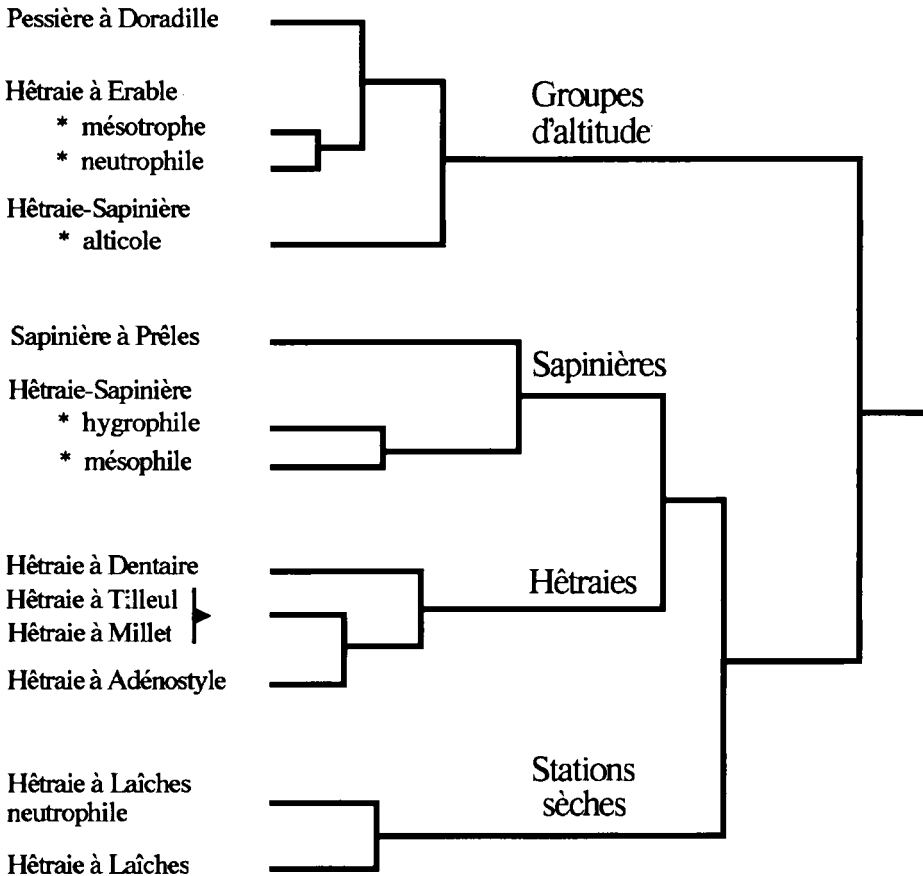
Pessière à Doradille

Hêtraie à Erable
* mésotrophe
* neutrophile

Hêtraie-Sapinière
* alticole

Groupes d'altitude

Sapinière à Prêles

Hêtraie-Sapinière
* hygrophile
* mésophile

Sapinières

Hêtraie à Dentaire
Hêtraie à Tilleul
Hêtraie à Millet

Hêtraie à Adénostyle

Hêtraies

Hêtraie à Laîches neutrophile

Hêtraie à Laîches

Stations sèches